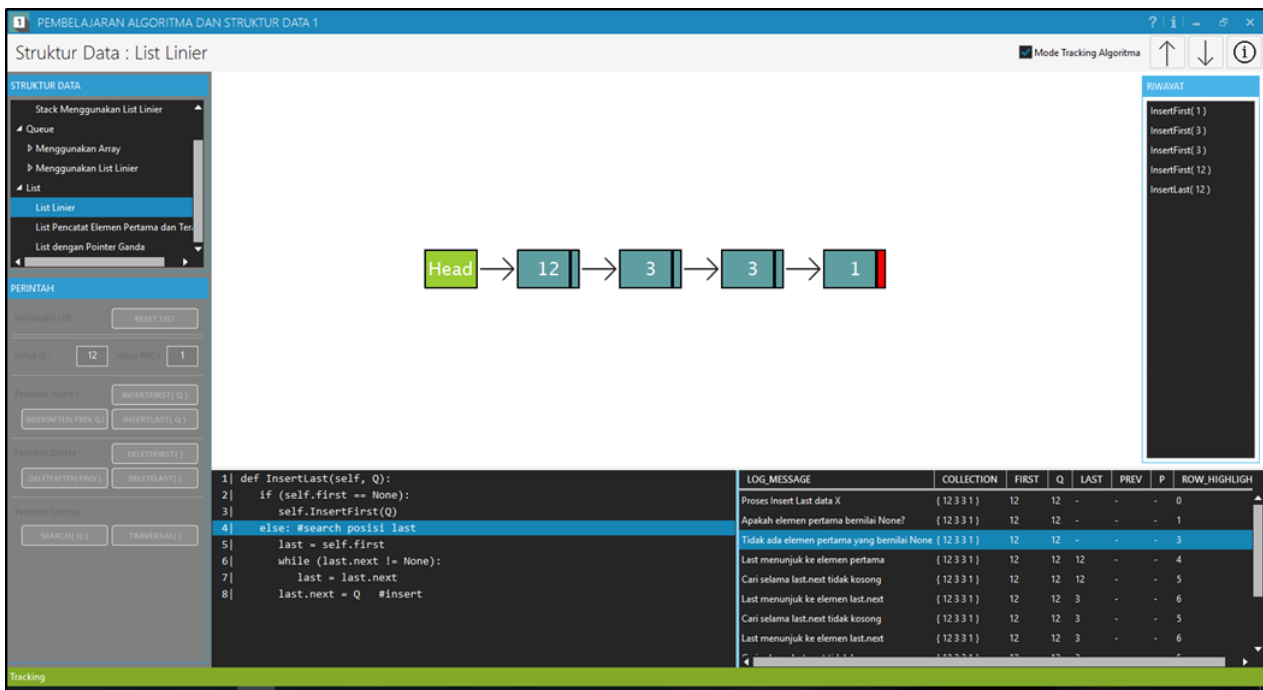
PEMBELAJARAN ALGORITMA DAN STRUKTUR DATA 1

Struktur Data : List Linier

Mode Tracking Algoritma

STRUKTUR DATA

Stack Menggunakan List Linier
Queue
Menggunakan Array
Menggunakan List Linier
List
List Linier
List Pencatat Elemen Pertama dan Ter
List dengan Pointer Ganda

PERINTAH

Inisialisasi List : RESET LIST

Value Q : 12 Value PREV : 1

Perintah Insert : INSERTFIRST( Q )
INSERTAFTER(PREV,Q) INSERTLAST( Q )

Perintah Delete : DELETEFIRST( )
DELETEAFTER(PREV) DELETELAST( )

Perintah Lainnya :
SEARCH( Q ) TRAVERSAL( )

Head 12 3 3 1

RIWAYAT

InsertFirst( 1 )
InsertFirst( 3 )
InsertFirst( 3 )
InsertFirst( 12 )
InsertLast( 12 )

1| def InsertLast(self, Q):
2|     if (self.first == None):
3|         self.InsertFirst(Q)
4|     else: #search posisi last
5|         last = self.first
6|         while (last.next != None):
7|             last = last.next
8|         last.next = Q    #insert

| LOG_MESSAGE | COLLECTION | FIRST | Q | LAST | PREV | P | ROW_HIGHLIGH |
|---|---|---|---|---|---|---|---|
| Proses Insert Last data X | { 1 2 3 3 1 } | 12 | 12 | - | - | - | 0 |
| Apakah elemen pertama bernilai None? | { 1 2 3 3 1 } | 12 | 12 | - | - | - | 1 |
| Tidak ada elemen pertama yang bernilai None | { 1 2 3 3 1 } | 12 | 12 | - | - | - | 3 |
| Last menunjuk ke elemen pertama | { 1 2 3 3 1 } | 12 | 12 | 12 | - | - | 4 |
| Cari selama last.next tidak kosong | { 1 2 3 3 1 } | 12 | 12 | 12 | - | - | 5 |
| Last menunjuk ke elemen last.next | { 1 2 3 3 1 } | 12 | 12 | 3 | - | - | 6 |
| Cari selama last.next tidak kosong | { 1 2 3 3 1 } | 12 | 12 | 3 | - | - | 5 |
| Last menunjuk ke elemen last.next | { 1 2 3 3 1 } | 12 | 12 | 3 | - | - | 6 |

Tracking